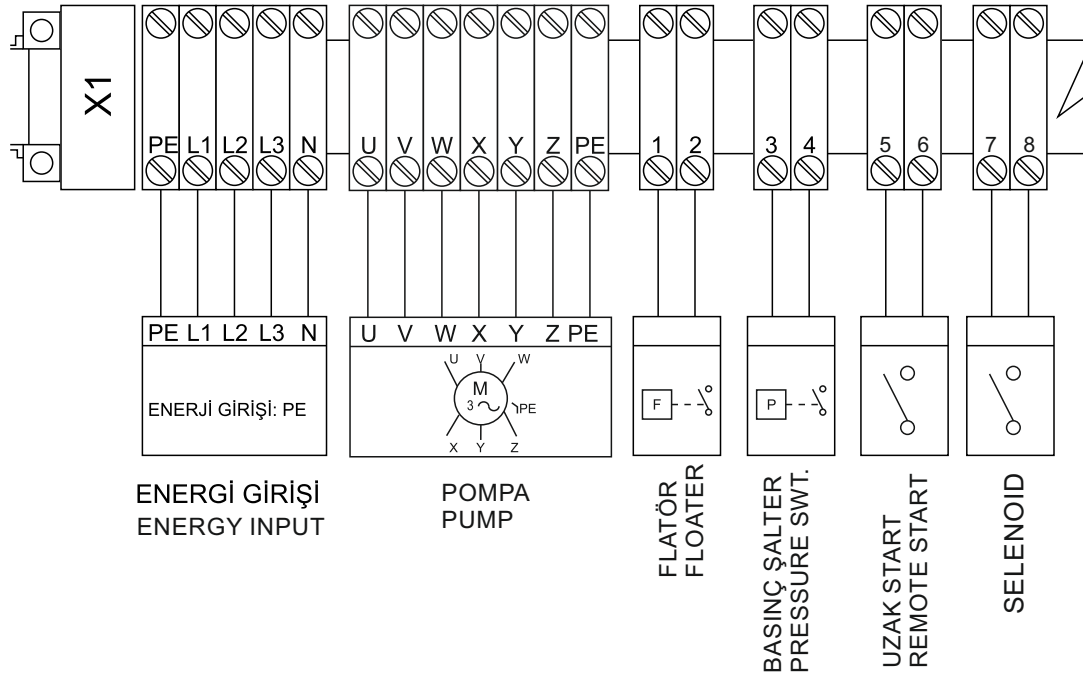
X1

PE L1 L2 L3 N

U V W X Y Z PE

1 2

3 4

5 6

7 8

PE L1 L2 L3 N

ENERJİ GİRİŞİ: PE

U V W X Y Z PE

U V W M 3 ~ PE X Y Z

F

P

ENERGİ GİRİŞİ
ENERGY INPUT

POMPA
PUMP

FLATÖR
FLOATER

BASINÇ ŞALTER
PRESSURE SWT.

UZAK START
REMOTE START

SELENOID